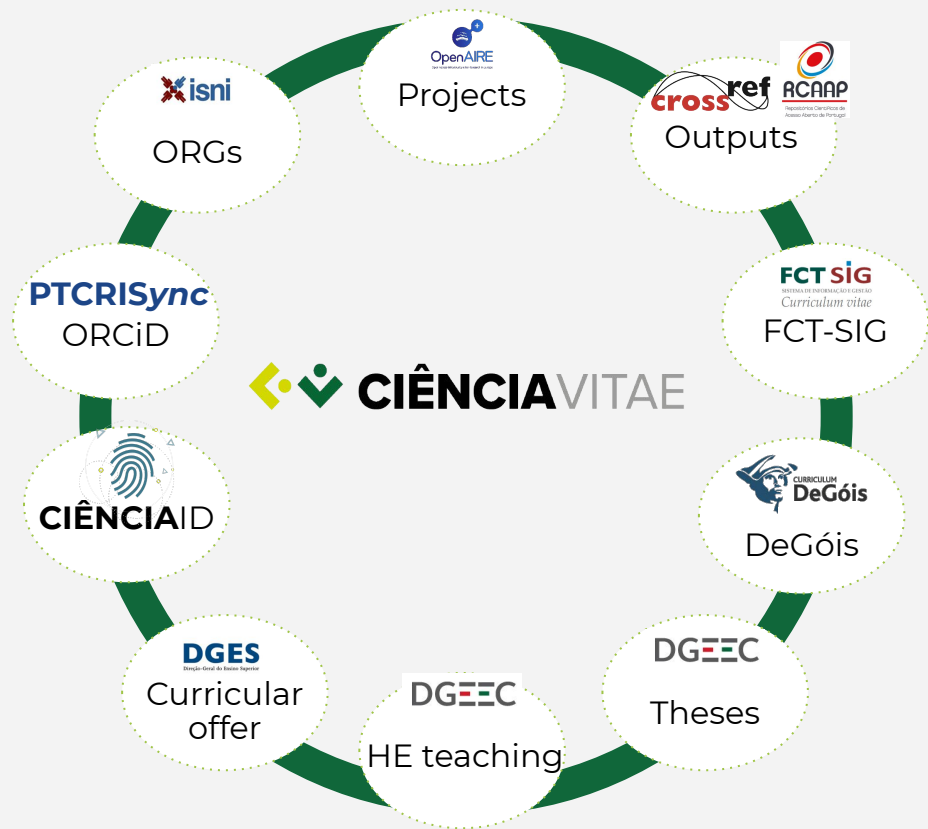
OpenAIRE

Projects

crossref

RCAAP

Repositórios Científicos de Acesso Aberto de Portugal

Outputs

FCT SIG

SISTEMA DE INFORMAÇÃO E GESTÃO

Curriculum vitae

FCT-SIG

CURRICULUM DeGóis

DeGóis

DGEEC

Theses

DGEEC

HE teaching

DGES

Direção-Geral do Ensino Superior

Curricular offer

CIÊNCIAID

PTCRISync

ORCiD

isni

ORGs

CIÊNCIAVITAE